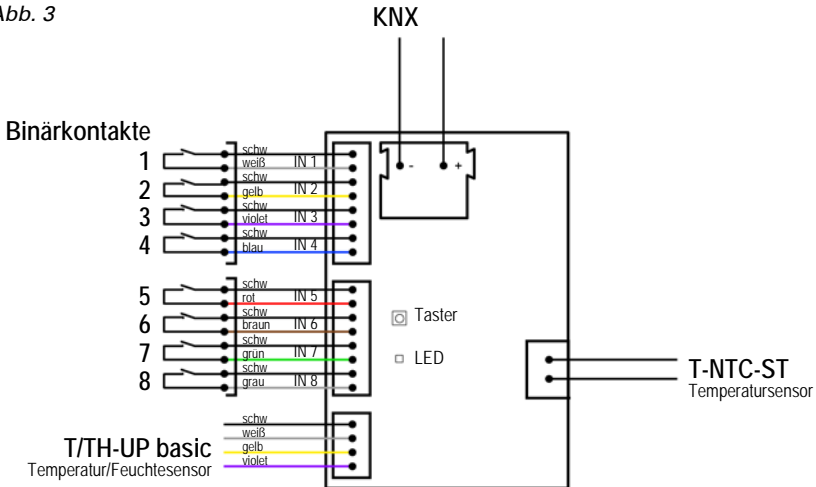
Abb. 3

KNX

Binärkontakte

1 schw weiß IN 1
2 schw gelb IN 2
3 schw violet IN 3
4 schw blau IN 4

- +

5 schw rot IN 5
6 schw braun IN 6
7 schw grün IN 7
8 schw grau IN 8

Taster

LED

T-NTC-ST
Temperatursensor

schw
weiß
gelb
violet

T/TH-UP basic
Temperatur/Feuchtesensor